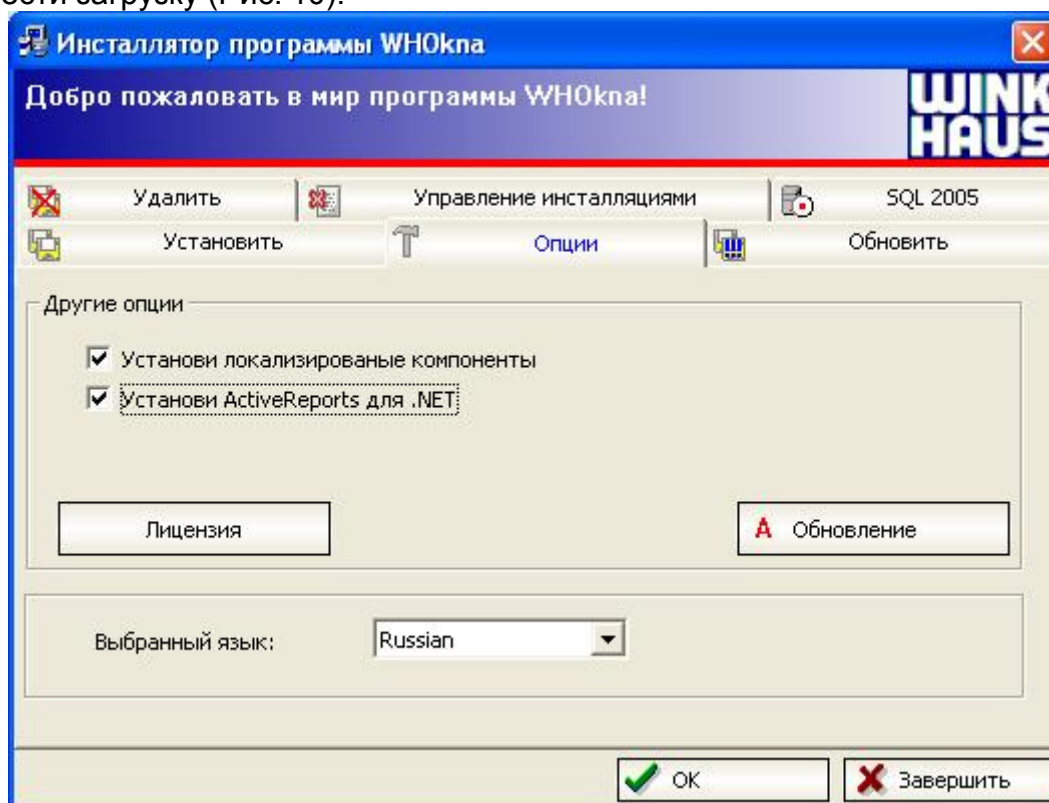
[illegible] загрузку (Рис. 10).

Инсталлятор программы WHOkna

Добро пожаловать в мир программы WHOkna!

WINK HAUS

Удалить | Управление инсталляциями | SQL 2005

Установить | Опции | Обновить

Другие опции

☑ Установи локализированые компоненты

☑ Установи ActiveReports для .NET

Лицензия

A Обновление

Выбранный язык: Russian

OK

Завершить